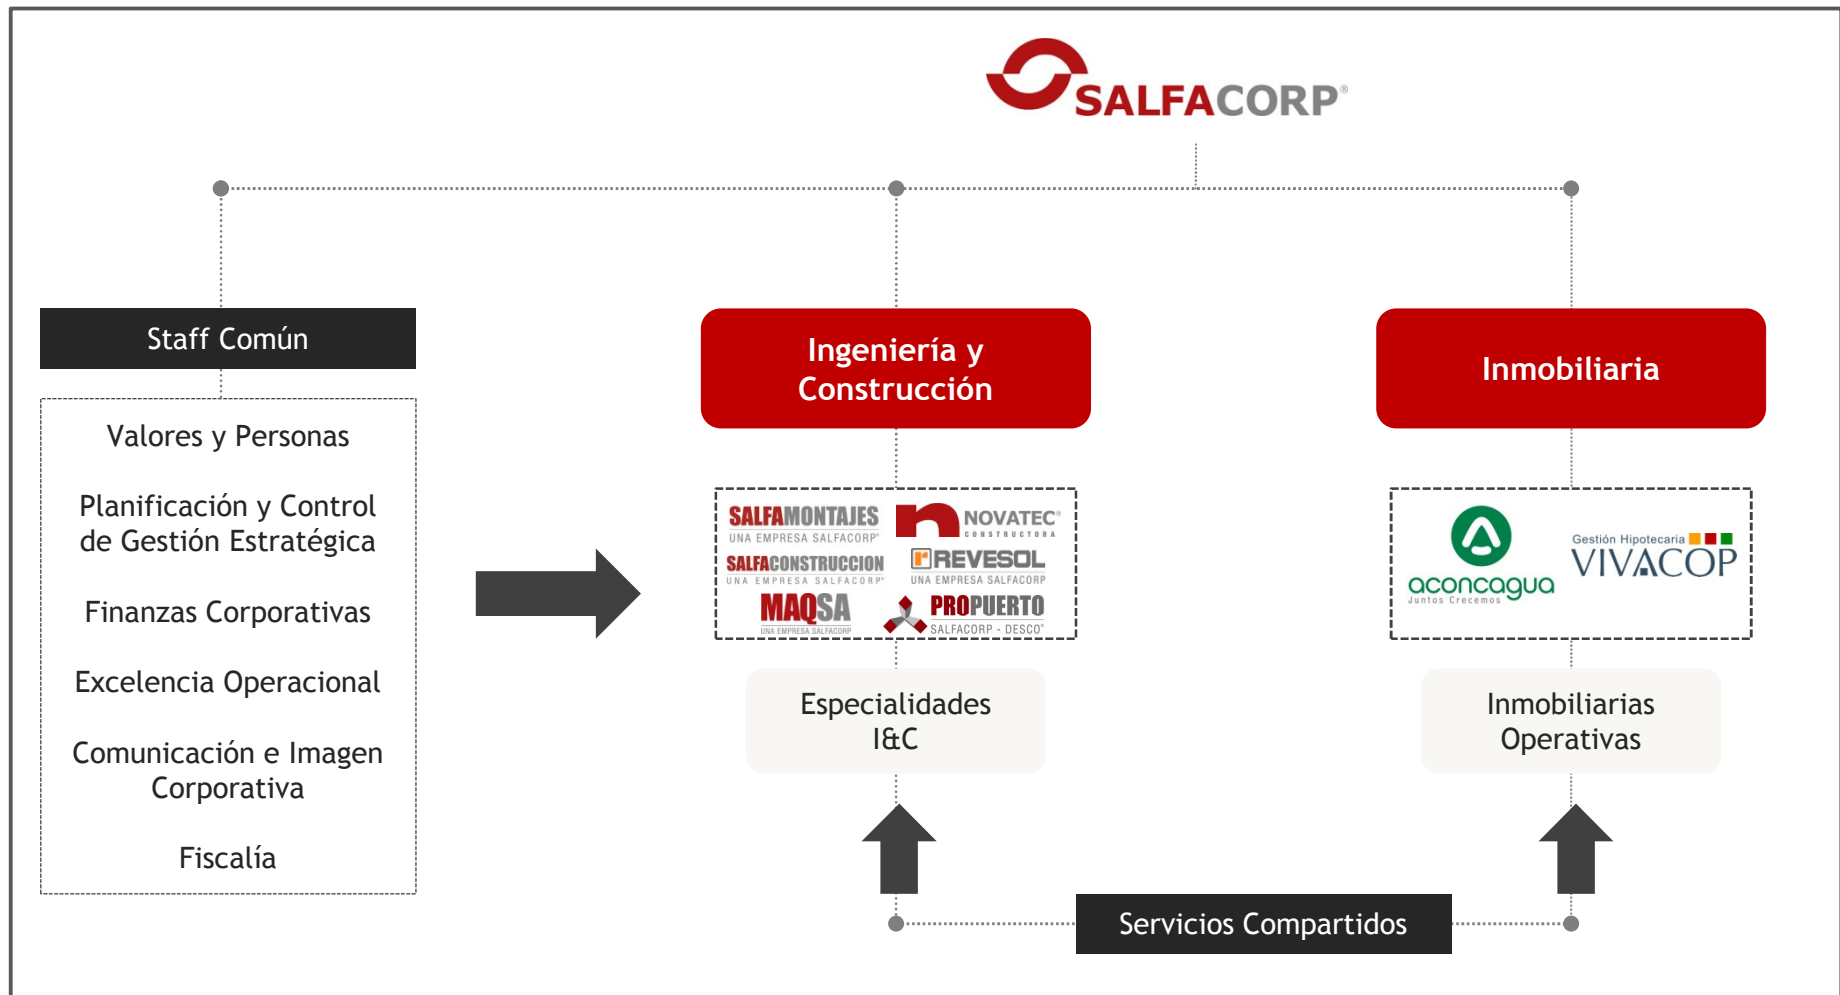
SALFACORP®

Staff Común

Valores y Personas

Planificación y Control de Gestión Estratégica

Finanzas Corporativas

Excelencia Operacional

Comunicación e Imagen Corporativa

Fiscalía

Ingeniería y Construcción

SALFAMONTAJES
UNA EMPRESA SALFACORP®

NOVATEC®
CONSTRUCTORA

SALFACONSTRUCCION
UNA EMPRESA SALFACORP®

REVESOL
UNA EMPRESA SALFACORP

MAQSA
UNA EMPRESA SALFACORP

PROPUERTO
SALFACORP - DESCO®

Especialidades I&C

Inmobiliaria

aconcagua
Juntos Crecemos

Gestión Hipotecaria
VIVACOP

Inmobiliarias Operativas

Servicios Compartidos